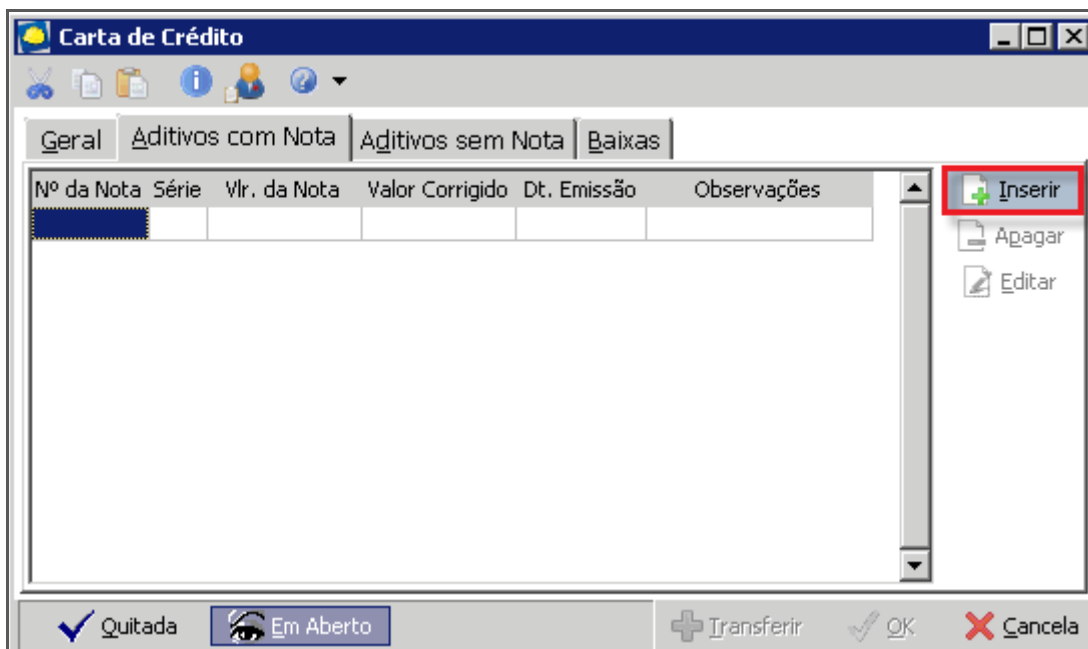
Carta de Crédito

Geral | Aditivos com Nota | Aditivos sem Nota | Baixas

| Nº da Nota | Série | Vlr. da Nota | Valor Corrigido | Dt. Emissão | Observações |
|---|---|---|---|---|---|
| | | | | | |

Inserir
Apagar
Editar

Quitada
Em Aberto
Transferir
OK
Cancela